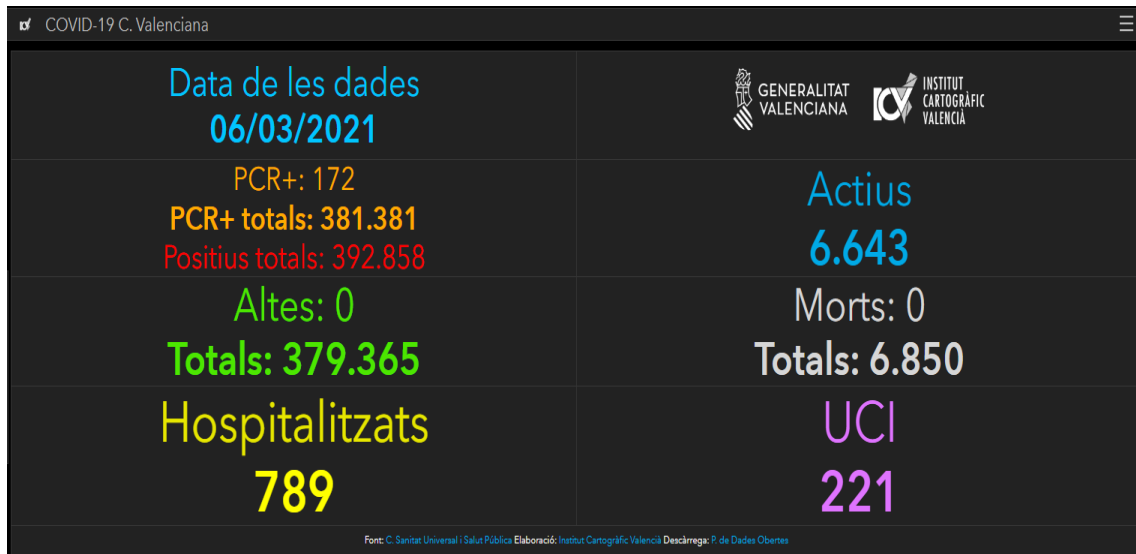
COVID-19 C. Valenciana

Data de les dades
06/03/2021

GENERALITAT VALENCIANA

ICV INSTITUT CARTOGRÀFIC VALENCIÀ

PCR+: 172
PCR+ totals: 381.381
Positius totals: 392.858

Actius
6.643

Altes: 0
Totals: 379.365

Morts: 0
Totals: 6.850

Hospitalitzats
789

UCI
221

Font: C. Sanitat Universal i Salut Pública Elaboració: Institut Cartogràfic Valencià Descàrrega: P. de Dades Obertes